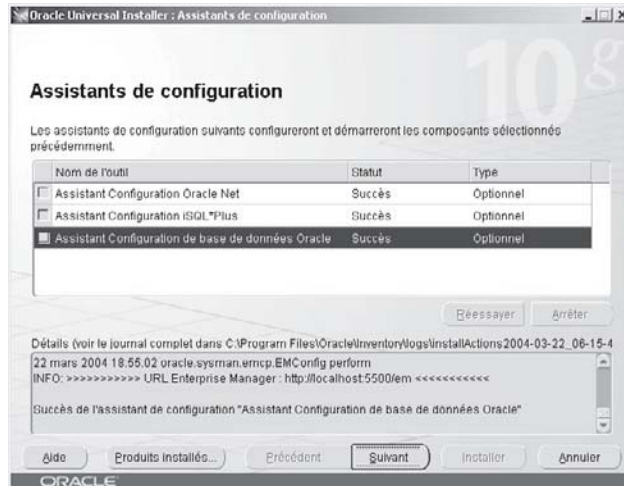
Oracle Universal Installer : Assistants de configuration

10g

Assistants de configuration

Les assistants de configuration suivants configureront et démarreront les composants sélectionnés précédemment.

| Nom de l'outil | Statut | Type |
|---|---|---|
| Assistant Configuration Oracle Net | Succès | Optionnel |
| Assistant Configuration iSQL*Plus | Succès | Optionnel |
| Assistant Configuration de base de données Oracle | Succès | Optionnel |

Réessayer Arrêter

Détails (voir le journal complet dans C:\Program Files\Oracle\Inventory\logs\installActions2004-03-22_06-15-4

22 mars 2004 18.55.02 oracle.sysman.emcp.EMConfig perform
INFO: >>>>>>>>>>> URL Enterprise Manager : http://localhost:5500/em <<<<<<<<<<<

Succès de l'assistant de configuration "Assistant Configuration de base de données Oracle"

Aide Produits installés... Précédent Suivant Installer Annuler

ORACLE